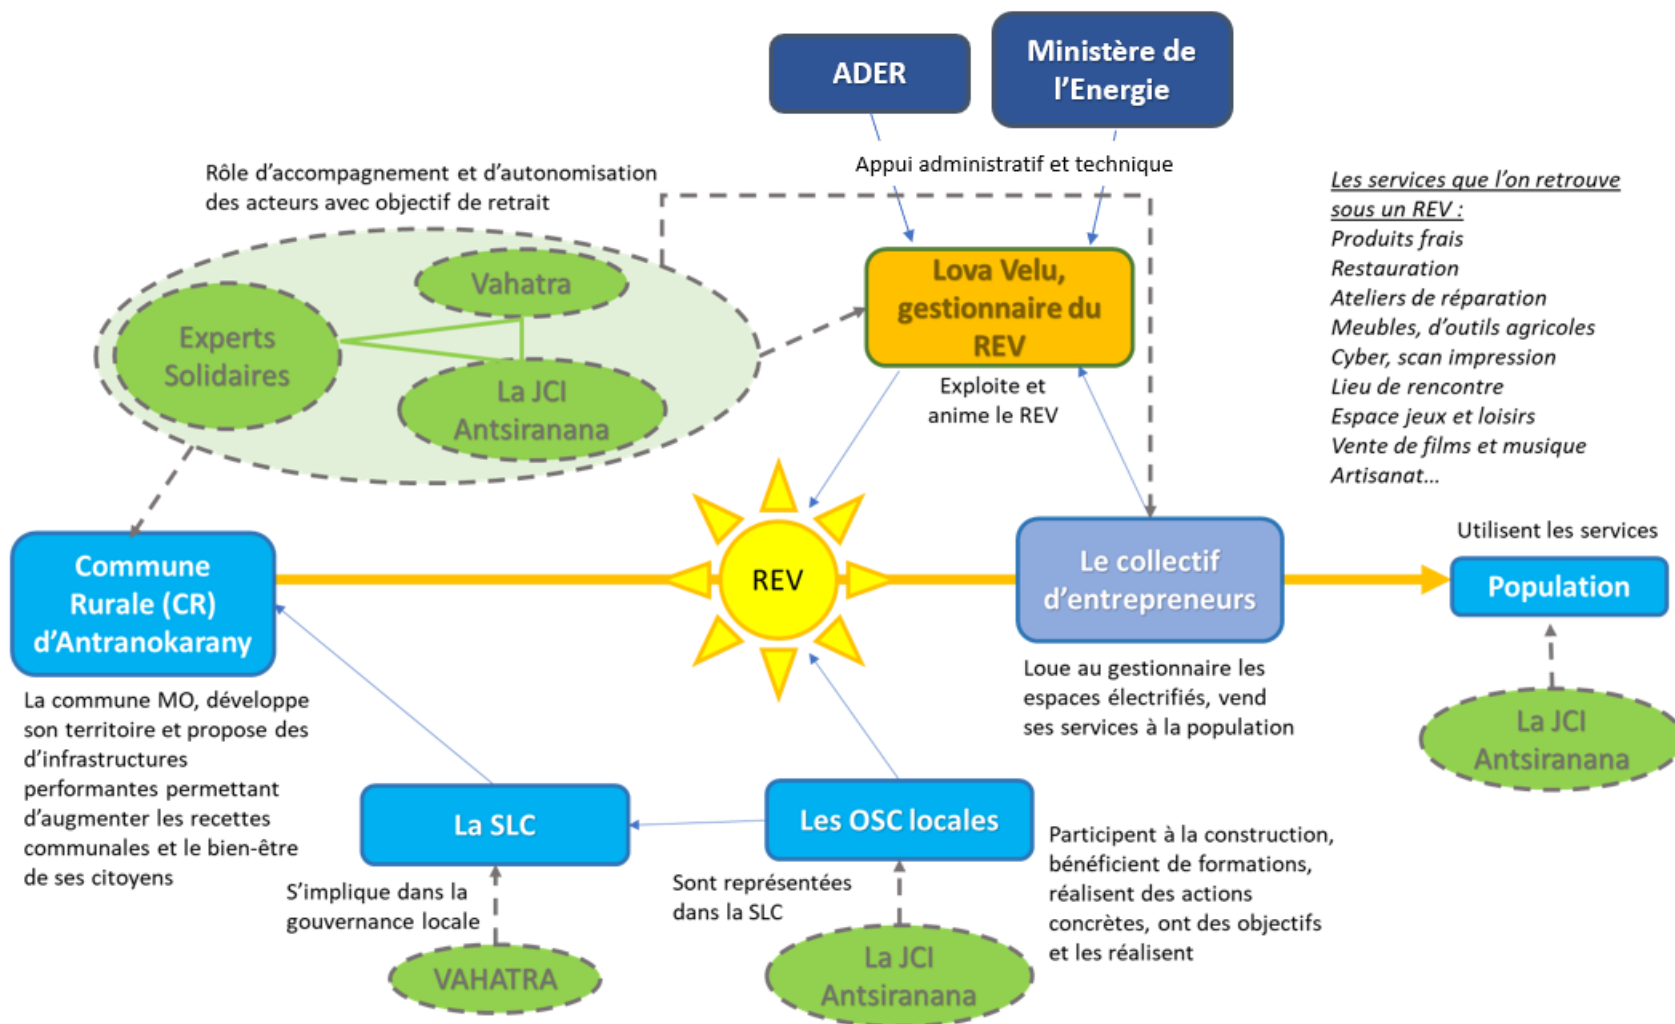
ADER

Ministère de l'Energie

Appui administratif et technique

Rôle d'accompagnement et d'autonomisation des acteurs avec objectif de retrait

Vahatra

Experts Solidaires

La JCI Antsiranana

Lova Velu, gestionnaire du REV

Exploite et anime le REV

Les services que l'on retrouve sous un REV :
Produits frais
Restauration
Ateliers de réparation
Meubles, d'outils agricoles
Cyber, scan impression
Lieu de rencontre
Espace jeux et loisirs
Vente de films et musique
Artisanat…

Utilisent les services

Commune Rurale (CR) d'Antranokarany

REV

Le collectif d'entrepreneurs

Population

La commune MO, développe son territoire et propose des d'infrastructures performantes permettant d'augmenter les recettes communales et le bien-être de ses citoyens

Loue au gestionnaire les espaces électrifiés, vend ses services à la population

La JCI Antsiranana

La SLC

Les OSC locales

Participent à la construction, bénéficient de formations, réalisent des actions concrètes, ont des objectifs et les réalisent

S'implique dans la gouvernance locale

Sont représentées dans la SLC

VAHATRA

La JCI Antsiranana